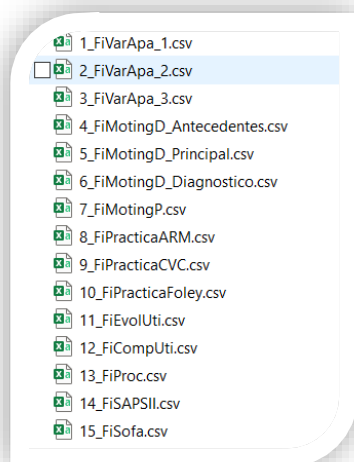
1_FiVarApa_1.csv
2_FiVarApa_2.csv
3_FiVarApa_3.csv
4_FiMotingD_Antecedentes.csv
5_FiMotingD_Principal.csv
6_FiMotingD_Diagnostico.csv
7_FiMotingP.csv
8_FiPracticaARM.csv
9_FiPracticaCVC.csv
10_FiPracticaFoley.csv
11_FiEvolUti.csv
12_FiCompUti.csv
13_FiProc.csv
14_FiSAPSII.csv
15_FiSofa.csv